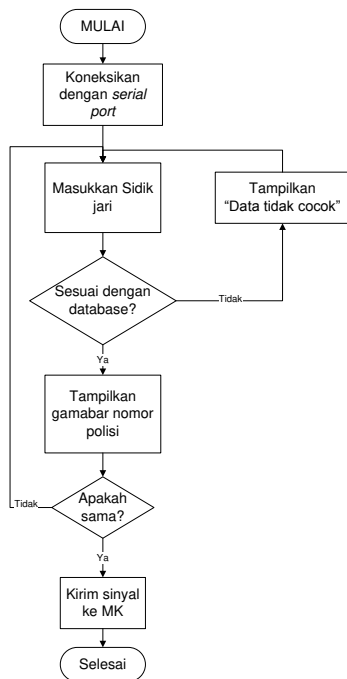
MULAI

Koneksikan dengan *serial port*

Masukkan Sidik jari

Tampilkan "Data tidak cocok"

Sesuai dengan database?

Tidak

Ya

Tampilkan gamabar nomor polisi

Tidak

Apakah sama?

Ya

Kirim sinyal ke MK

Selesai